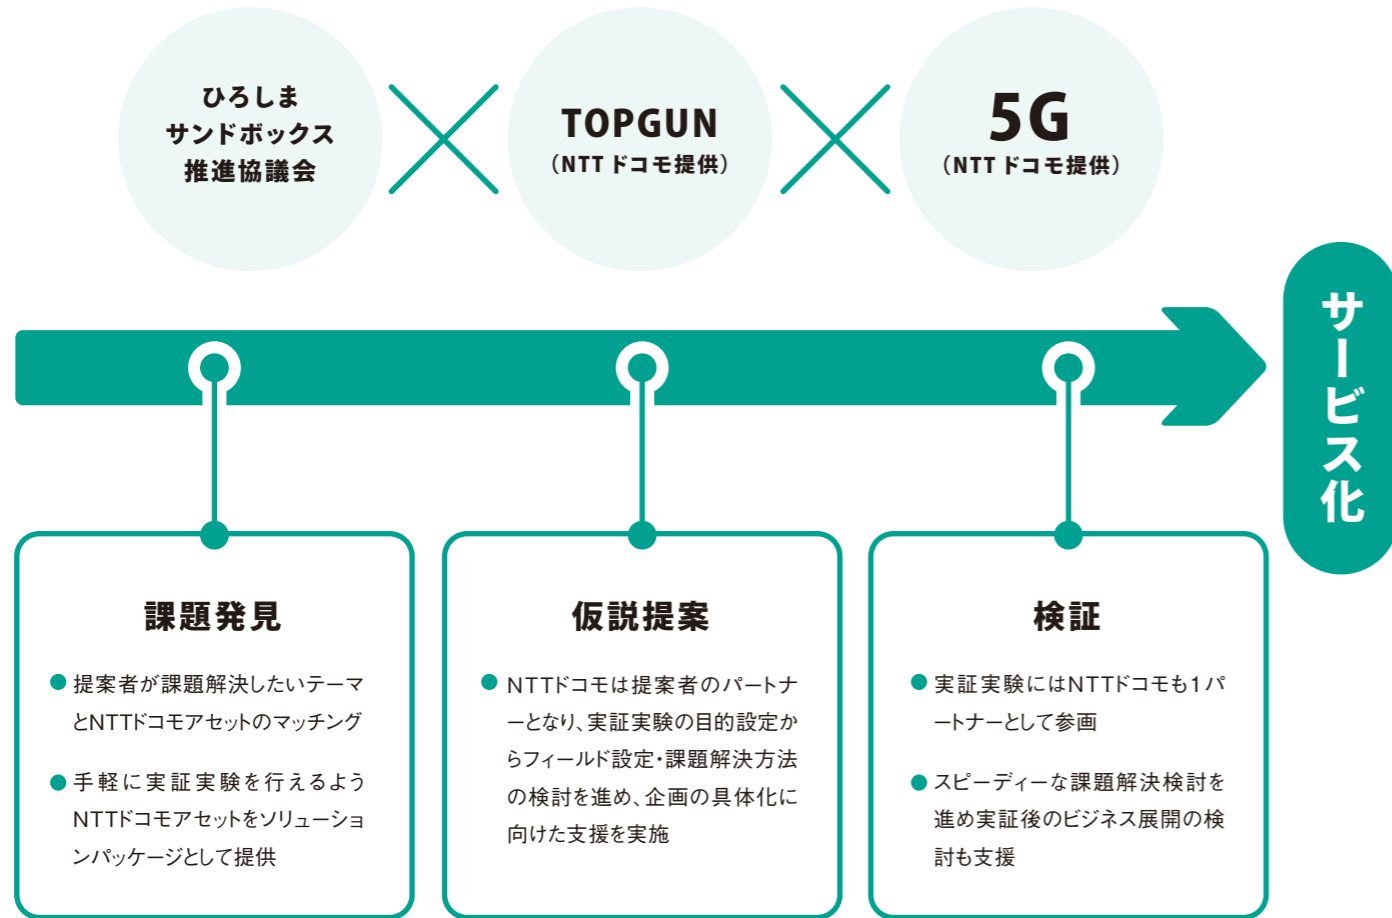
ひろしま
サンドボックス
推進協議会

TOPGUN
（NTT ドコモ提供）

5G
（NTT ドコモ提供）

サービス化

課題発見

● 提案者が課題解決したいテーマとNTTドコモアセットのマッチング

● 手軽に実証実験を行えるようNTTドコモアセットをソリューションパッケージとして提供

仮説提案

● NTTドコモは提案者のパートナーとなり、実証実験の目的設定からフィールド設定・課題解決方法の検討を進め、企画の具体化に向けた支援を実施

検証

● 実証実験にはNTTドコモも1パートナーとして参画

● スピーディーな課題解決検討を進め実証後のビジネス展開の検討も支援